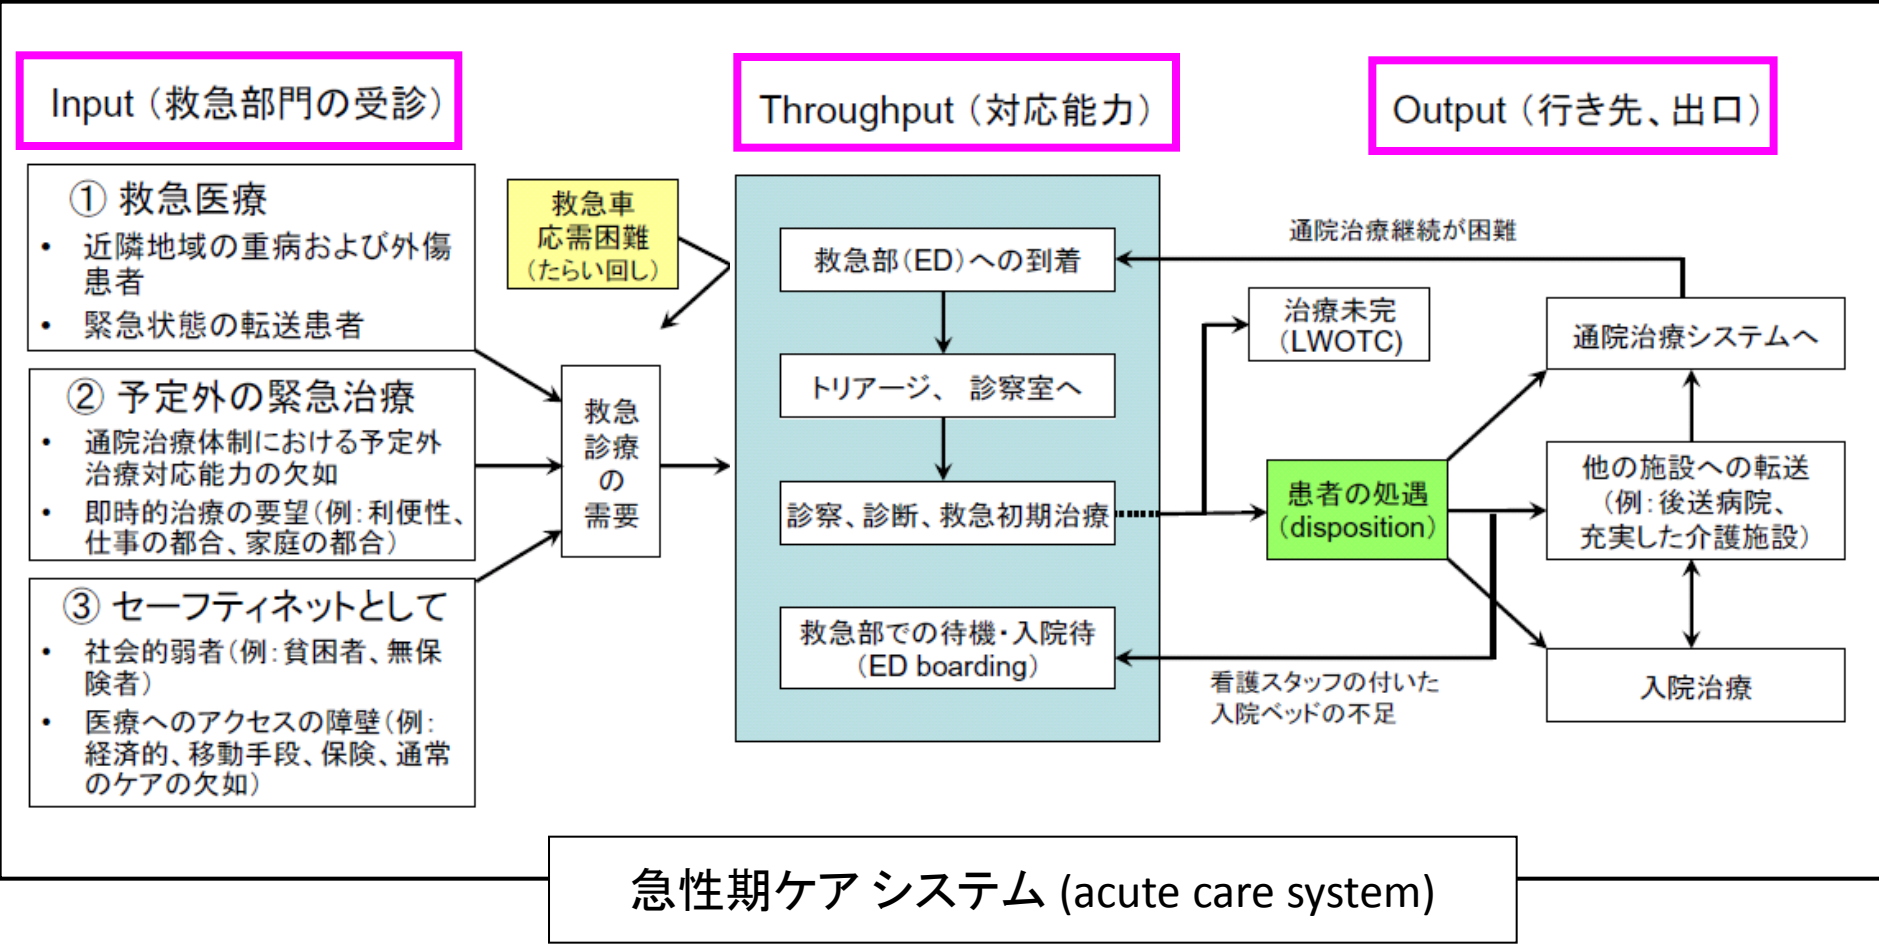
Input（救急部門の受診）

Throughput（対応能力）

Output（行き先、出口）

① 救急医療
• 近隣地域の重病および外傷患者
• 緊急状態の転送患者

② 予定外の緊急治療
• 通院治療体制における予定外治療対応能力の欠如
• 即時的治療の要望（例：利便性、仕事の都合、家庭の都合）

③ セーフティネットとして
• 社会的弱者（例：貧困者、無保険者）
• 医療へのアクセスの障壁（例：経済的、移動手段、保険、通常のケアの欠如）

救急車応需困難（たらい回し）

救急診療の需要

救急部（ED）への到着

トリアージ、 診察室へ

診察、診断、救急初期治療

救急部での待機・入院待（ED boarding）

通院治療継続が困難

治療未完（LWOTC）

患者の処遇（disposition）

看護スタッフの付いた入院ベッドの不足

通院治療システムへ

他の施設への転送（例：後送病院、充実した介護施設）

入院治療

急性期ケア システム (acute care system)